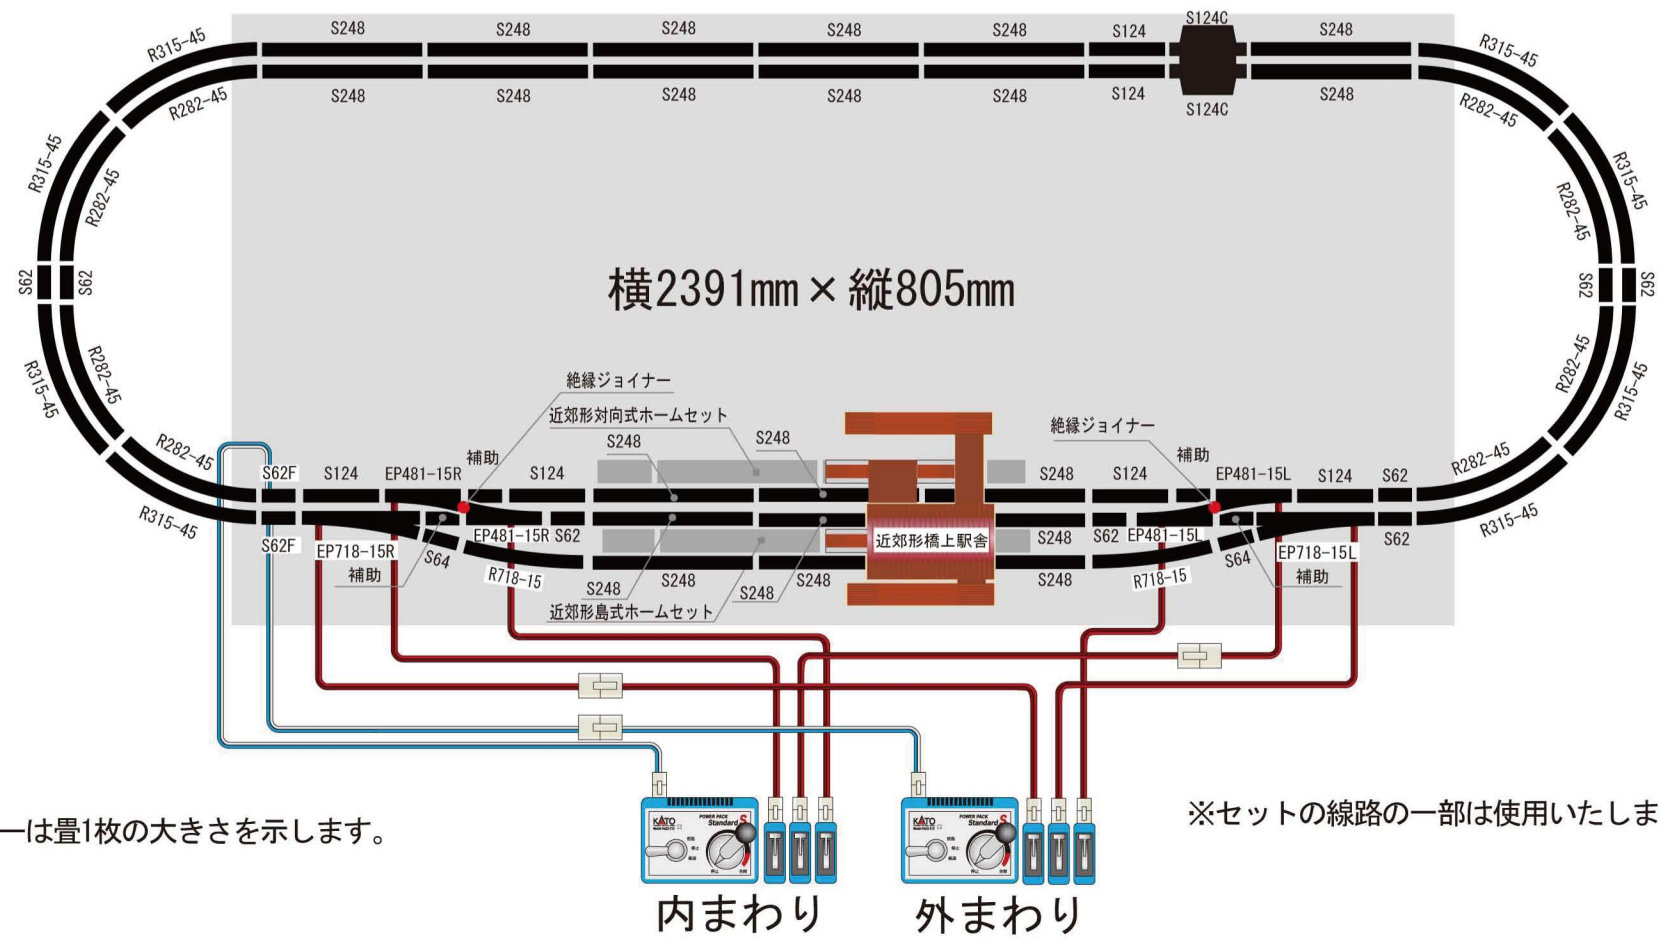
S248 S248 S248 S248 S248 S124 S124C S248

R315-45

R282-45

S248 S248 S248 S248 S248 S124 S124C S248

R315-45

R282-45

R315-45

R282-45

R315-45

R282-45

S62 S62

S62 S62

R282-45

R315-45

R282-45

R315-45

横2391mm × 縦805mm

絶縁ジョイナー

近郊形対向式ホームセット

S248

S248

補助

絶縁ジョイナー

補助

R282-45

S62F

S124

EP481-15R

S124

S248

S124

EP481-15L

S124

S62

R282-45

R315-45

EP481-15R

S62

近郊形橋上駅舎

S248

S62

EP481-15L

S62

R315-45

S62F

EP718-15R

S64

R718-15

S248

S248

S248

S248

S248

R718-15

S64

EP718-15L

補助

S248

補助

近郊形島式ホームセット

ーは畳1枚の大きさを示します。

※セットの線路の一部は使用いたしま

KATO POWER PACK Standard S

KATO POWER PACK Standard S

内まわり

外まわり